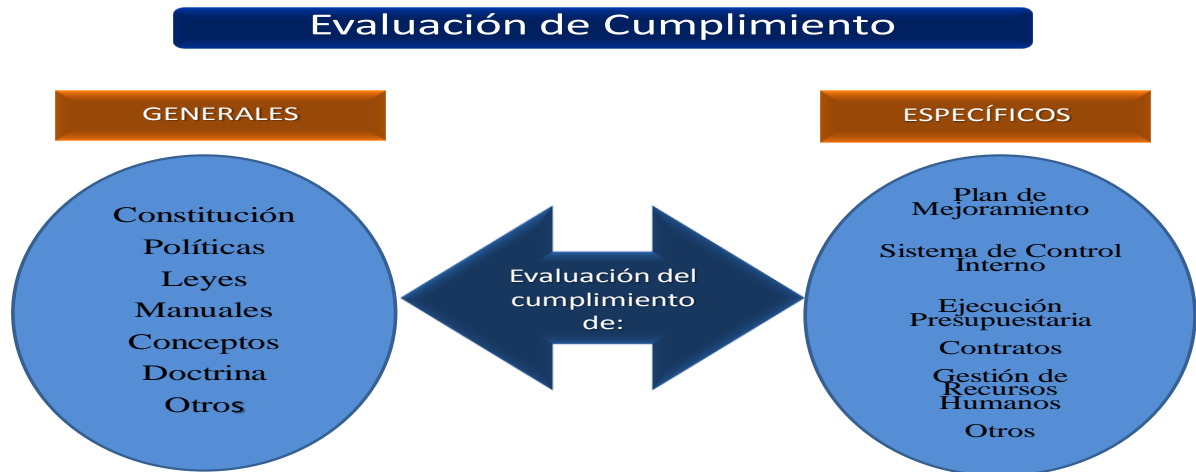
Evaluación de Cumplimiento

GENERALES

ESPECÍFICOS

Constitución
Políticas
Leyes
Manuales
Conceptos
Doctrina
Otros

Evaluación del cumplimiento de:

Plan de Mejoramiento

Sistema de Control Interno

Ejecución Presupuestaria

Contratos

Gestión de Recursos Humanos

Otros